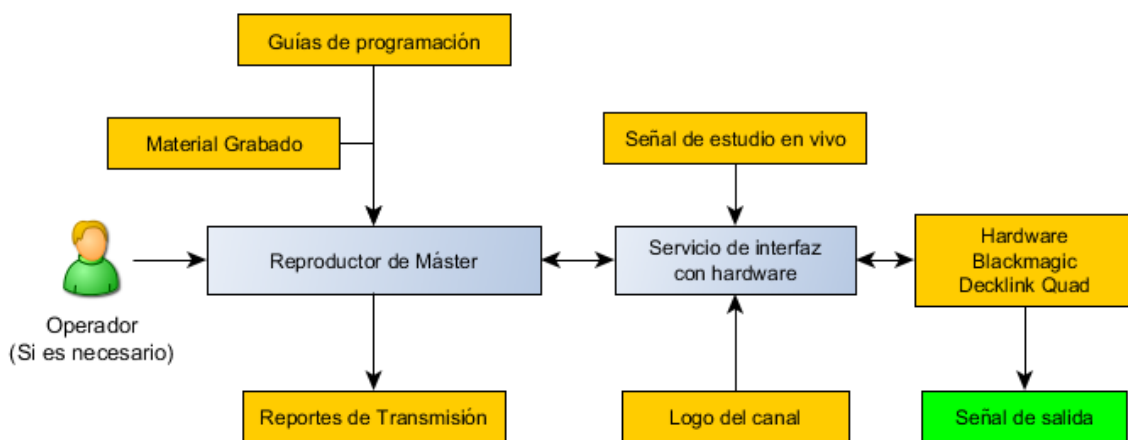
Guías de programación

Material Grabado

Señal de estudio en vivo

Operador
(Si es necesario)

Reproductor de Máster

Servicio de interfaz con hardware

Hardware Blackmagic Decklink Quad

Reportes de Transmisión

Logo del canal

Señal de salida